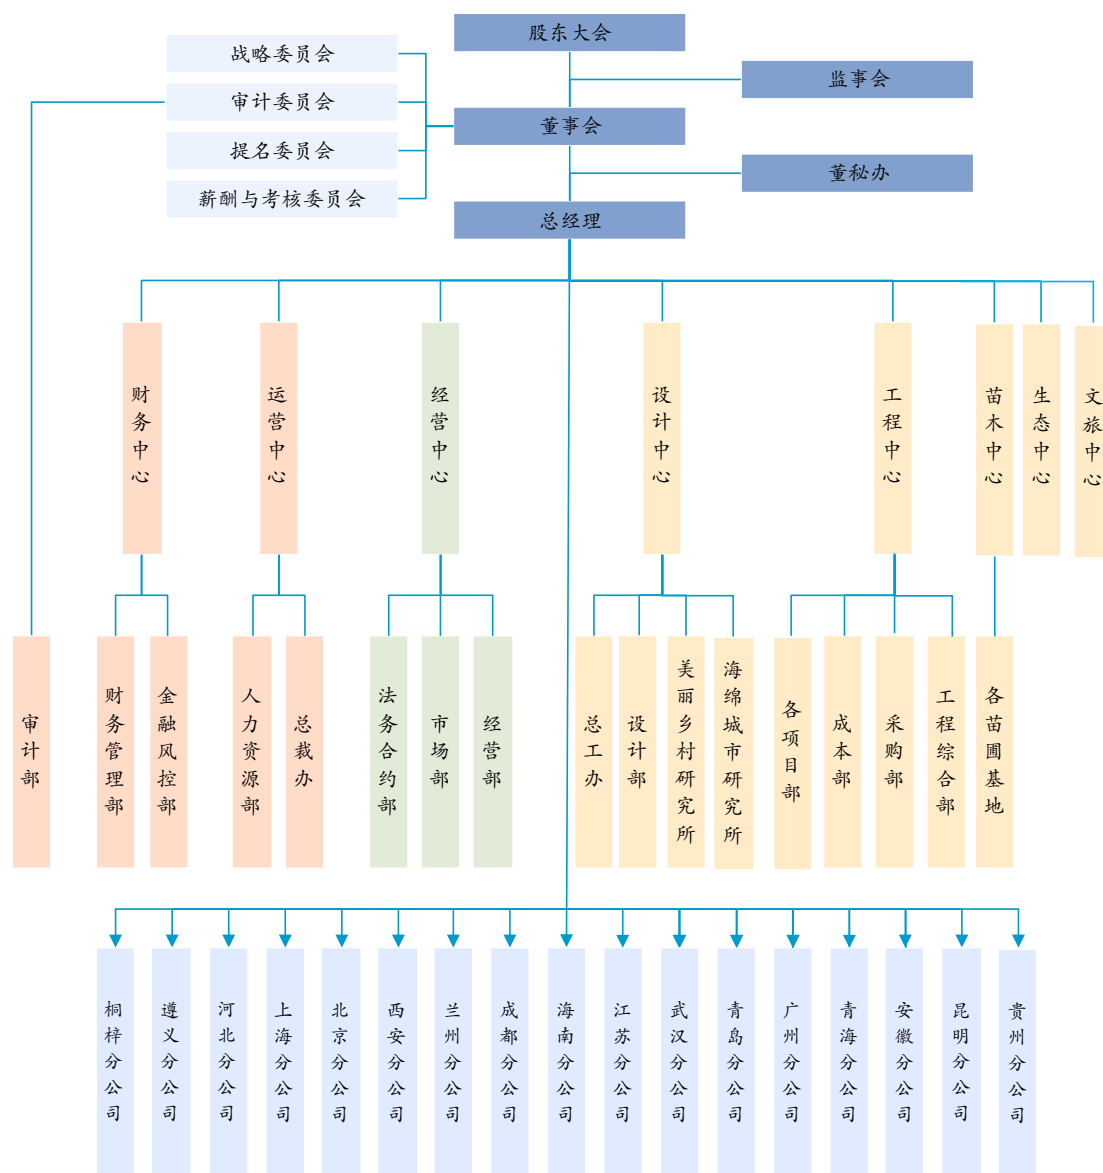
股东大会

监事会

战略委员会
审计委员会
提名委员会
薪酬与考核委员会

董事会

董秘办

总经理

财务中心
运营中心
经营中心
设计中心
工程中心
苗木中心
生态中心
文旅中心

审计部
财务管理部
金融风控部
人力资源部
总裁办
法务合约部
市场部
经营部
总工办
设计部
美丽乡村研究所
海绵城市研究所
各项目部
成本部
采购部
工程综合部
各苗圃基地

桐梓分公司
遵义分公司
河北分公司
上海分公司
北京分公司
西安分公司
兰州分公司
成都分公司
海南分公司
江苏分公司
武汉分公司
青岛分公司
广州分公司
青海分公司
安徽分公司
昆明分公司
贵州分公司